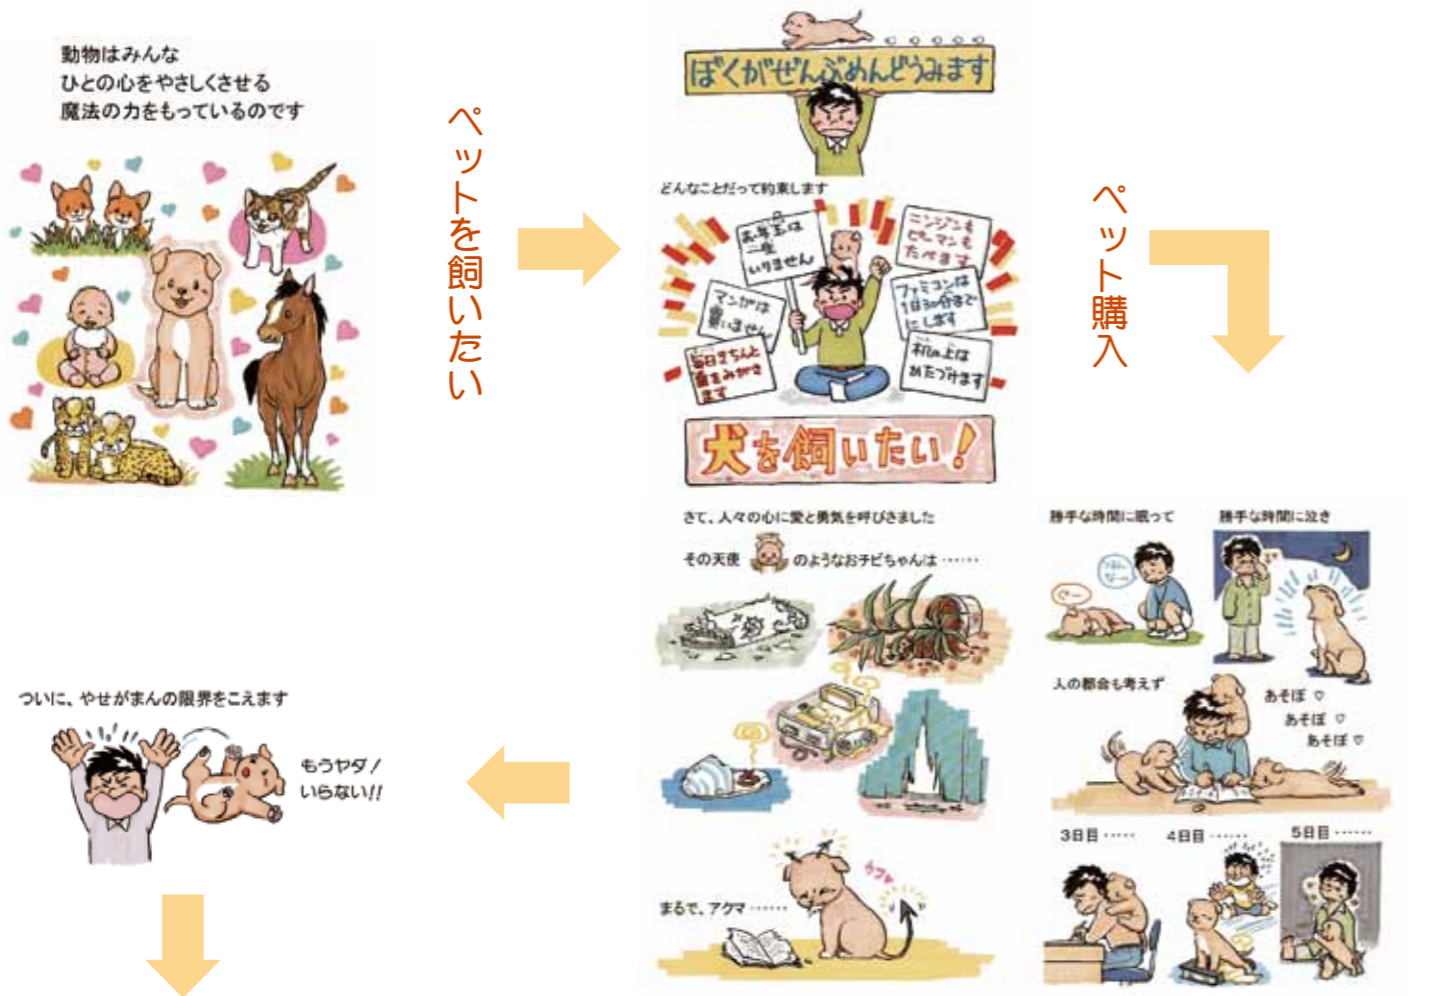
動物はみんな
ひとの心をやさしくさせる
魔法の力をもっているのです

ペットを飼いたい

ぼくがぜんぶめんどうみます

どんなことだって約束します

お年玉は一生いりません

ニンジンもピーマンもたべます

マンガは買いません

ファミコンは1日30分までにします

毎日きちんと歯をみがきます

机の上はかたづけます

犬を飼いたい!

ペット購入

さて、人々の心に愛と勇気を呼びさました

その天使 のようなおチビちゃんは……

まるで、アクマ……

勝手な時間に眠って

勝手な時間に泣き

人の都合も考えず

あそぼ ♡
あそぼ ♡
あそぼ ♡

3日目…… 4日目…… 5日目……

ついに、やせがまんの限界をこえます

もうヤダ!
いらない!!